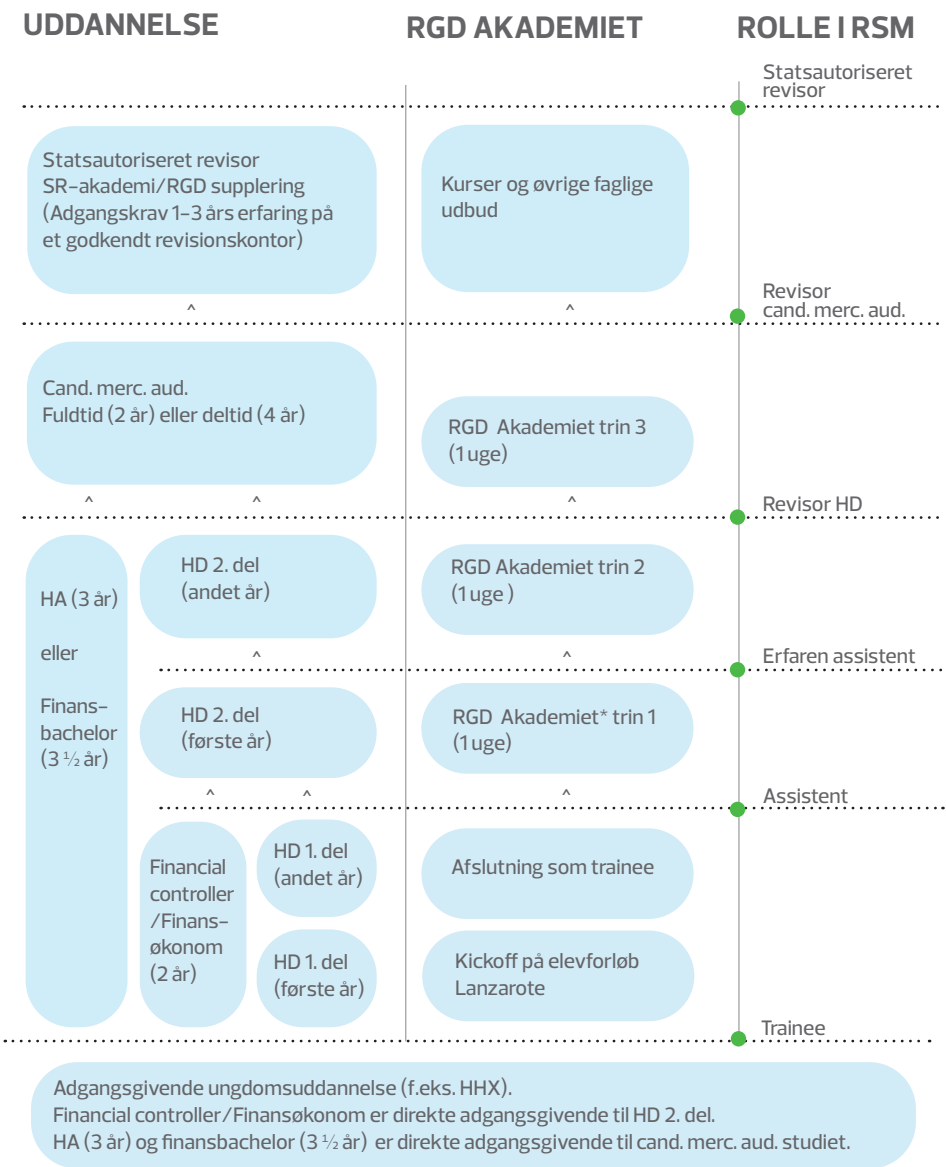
UDDANNELSE

RGD AKADEMIET

ROLLE I RSM

Statsautoriseret revisor

Statsautoriseret revisor SR-akademi/RGD supplering (Adgangskrav 1-3 års erfaring på et godkendt revisionskontor)

Kurser og øvrige faglige udbud

^

^

Revisor cand. merc. aud.

Cand. merc. aud. Fuldtid (2 år) eller deltid (4 år)

RGD Akademiet trin 3 (1 uge)

^ ^

^

Revisor HD

HA (3 år)

eller

Finans-bachelor ($3\frac{1}{2}$ år)

HD 2. del (andet år)

RGD Akademiet trin 2 (1 uge )

^

^

Erfaren assistent

HD 2. del (første år)

RGD Akademiet* trin 1 (1 uge)

^ ^

^

Assistent

Financial controller /Finans-økonom (2 år)

HD 1. del (andet år)

Afslutning som trainee

HD 1. del (første år)

Kickoff på elevforløb Lanzarote

Trainee

Adgangsgivende ungdomsuddannelse (f.eks. HHX).
Financial controller/Finansøkonom er direkte adgangsgivende til HD 2. del.
HA (3 år) og finansbachelor ($3\frac{1}{2}$ år) er direkte adgangsgivende til cand. merc. aud. studiet.